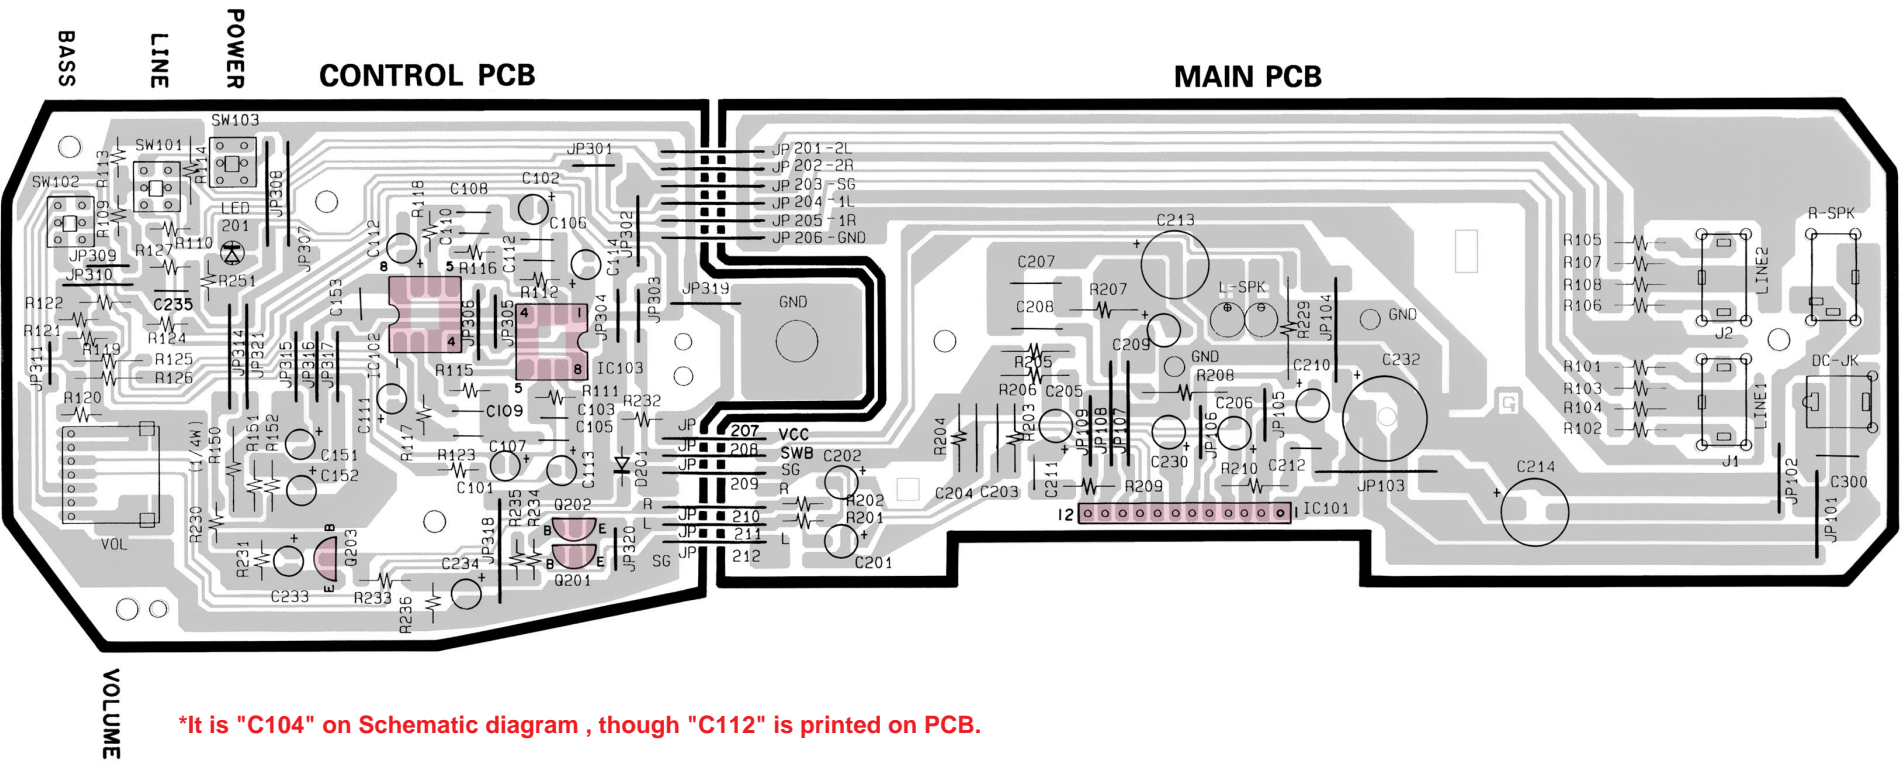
BASS
LINE
POWER
CONTROL PCB
MAIN PCB

SW103
SW101
SW102
R113
R114
R109
JP308
LED 201
R127
R110
JP309
JP310
R251
R122
C235
R121
R124
R119
R125
R126
JP311
R120
JP307
R118
C108
C102
C110
C106
C112
JP301
JP302
C114
R116
C112
R112
C153
JP306
JP305
JP304
JP303
JP319
IC102
IC103
JP314
JP321
JP315
JP316
JP317
R115
R111
C109
C103
C105
R232
C111
R117
R123
C107
C101
C113
D201
R151
R152
R150
(1/4W)
C151
C152
VOL
R230
R231
C233
Q203
R233
R236
C234
JP318
R235
R234
Q202
Q201
JP320
SG
JP
R
L
JP 201 - 2L
JP 202 - 2R
JP 203 - SG
JP 204 - 1L
JP 205 - 1R
JP 206 - GND
GND
207 VCC
208 SWB
209 SG
210
211
212
R
L
C202
R202
R201
C201
C213
C207
C208
R207
C209
L-SPK
R229
JP104
GND
R205
R206
C205
GND
R208
C210
C232
C206
R204
R203
JP109
JP108
JP107
C230
JP106
JP105
C204
C203
C211
R209
R210
C212
JP103
IC101
12
C214
R105
R107
R108
R106
LINE2
J2
R-SPK
R101
R103
R104
R102
LINE1
J1
DC-JK
JP102
JP101
C300
VOLUME
*It is "C104" on Schematic diagram , though "C112" is printed on PCB.